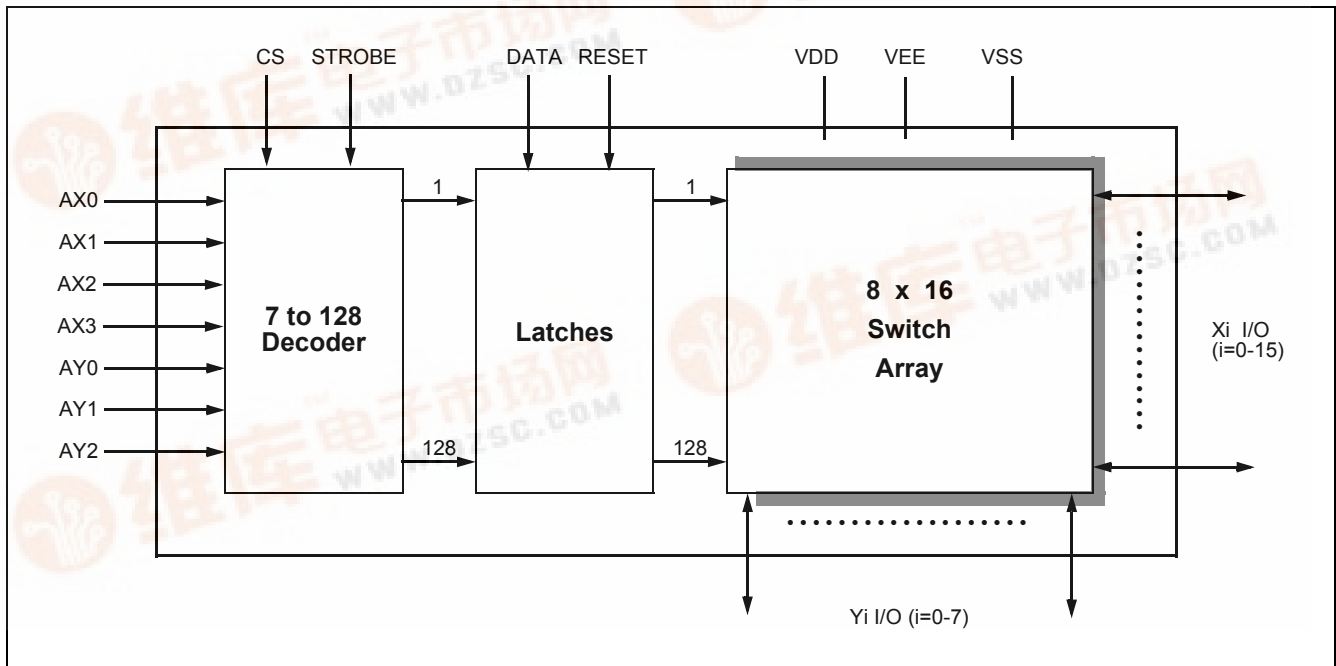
CS STROBE DATA RESET VDD VEE VSS

AX0
AX1
AX2
AX3
AY0
AY1
AY2

7 to 128
Decoder

1
128

Latches

1
128

8 x 16
Switch
Array

Xi I/O
(i=0-15)

Yi I/O (i=0-7)

维库电子市场网
WWW.DZSC.COM
维库电子市场网
WWW.DZSC.COM
维库电子市场网
WWW.DZSC.COM